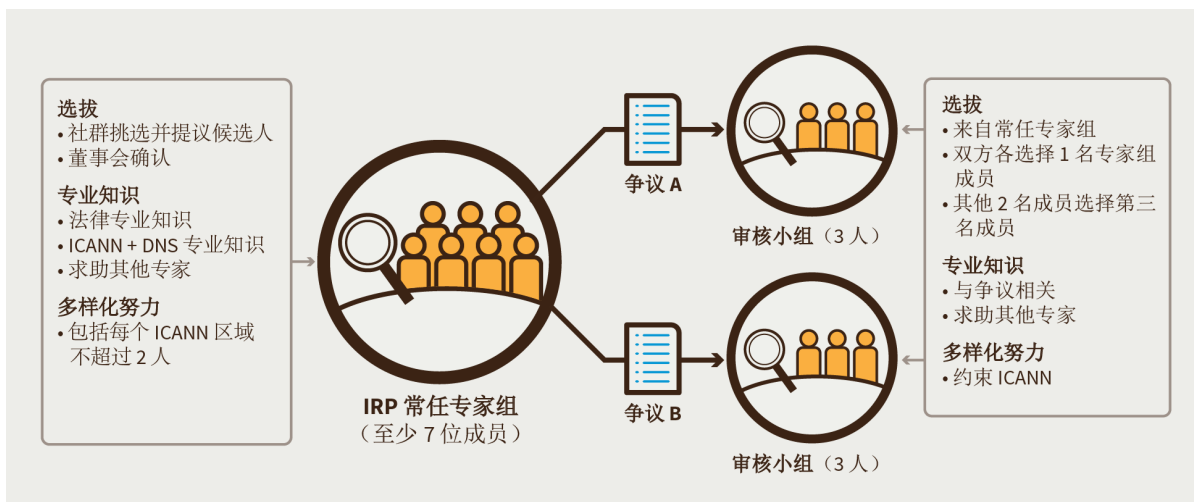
选拔
• 社群挑选并提议候选人
• 董事会确认

专业知识
• 法律专业知识
• ICANN + DNS 专业知识
• 求助其他专家

多样化努力
• 包括每个 ICANN 区域不超过 2 人

IRP 常任专家组
（至少 7 位成员）

争议 A

争议 B

审核小组（3 人）

审核小组（3 人）

选拔
• 来自常任专家组
• 双方各选择 1 名专家组成员
• 其他 2 名成员选择第三名成员

专业知识
• 与争议相关
• 求助其他专家

多样化努力
• 约束 ICANN